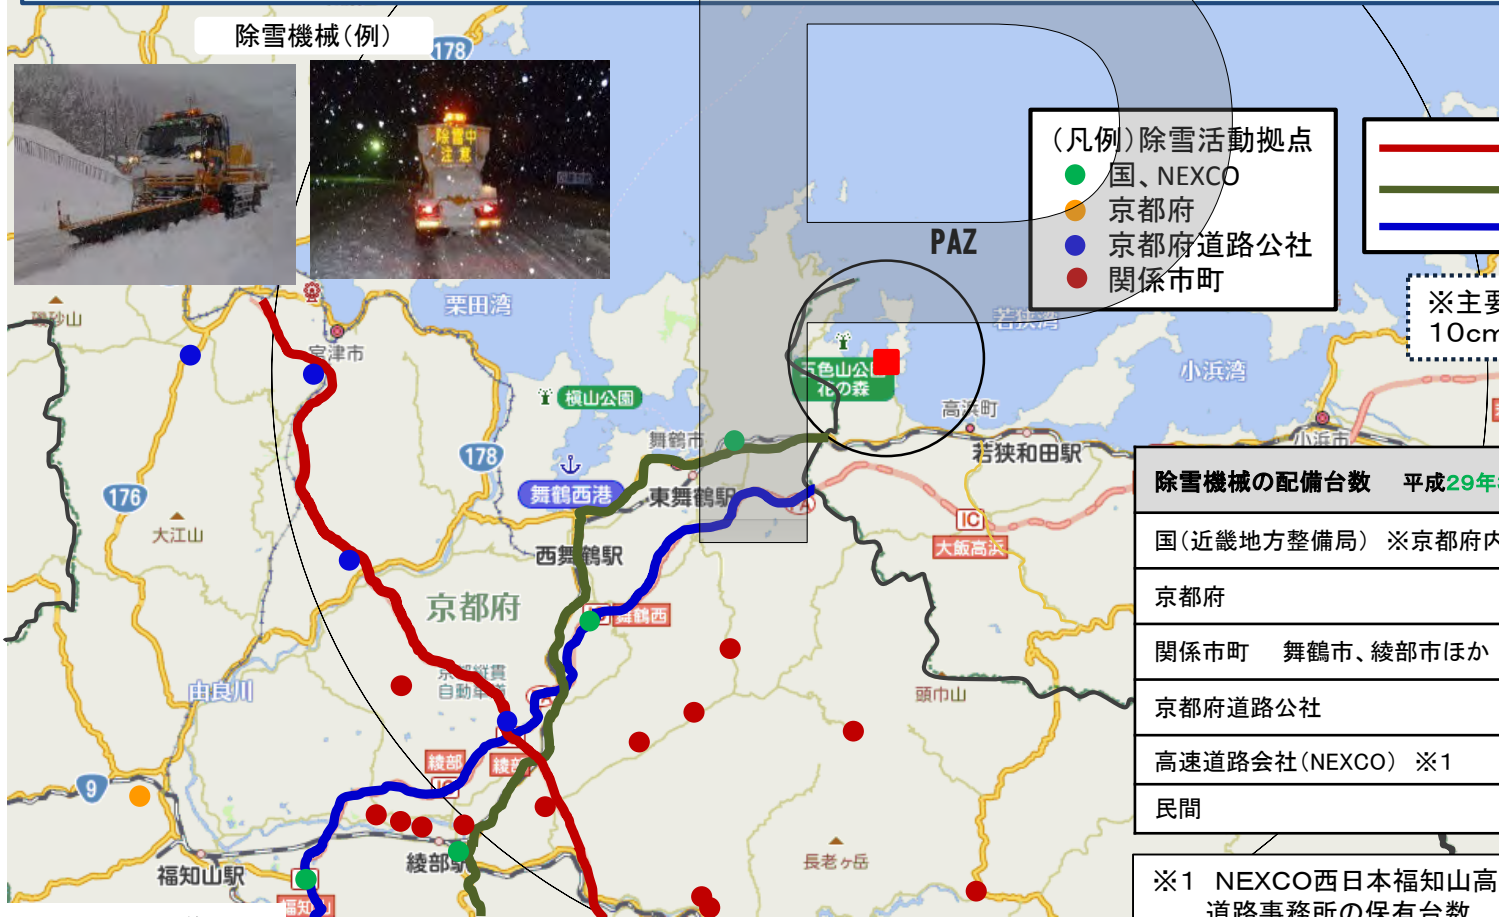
除雪機械（例）

178

除雪中 注意

（凡例）除雪活動拠点
国、NEXCO
京都府
京都府道路公社
関係市町

PAZ

※主要
10cm

磯砂山
宮津市
栗田湾
横山公園
若狭湾
小浜湾
五色山公 花の森
高浜町
舞鶴市
178
舞鶴西港
東舞鶴駅
若狭和田駅
小浜市
176
大江山
西舞鶴駅
京都府
舞鶴西
IC
大飯高浜
京都縦貫自動車道
由良川
頭巾山
綾部
綾部
9
福知山駅
綾部駅
長老ヶ岳
福知山

| 除雪機械の配備台数　平成29年 |
|---|
| 国（近畿地方整備局）※京都府内 |
| 京都府 |
| 関係市町　舞鶴市、綾部市ほか |
| 京都府道路公社 |
| 高速道路会社（NEXCO）※1 |
| 民間 |

※1　NEXCO西日本福知山高 道路事務所の保有台数